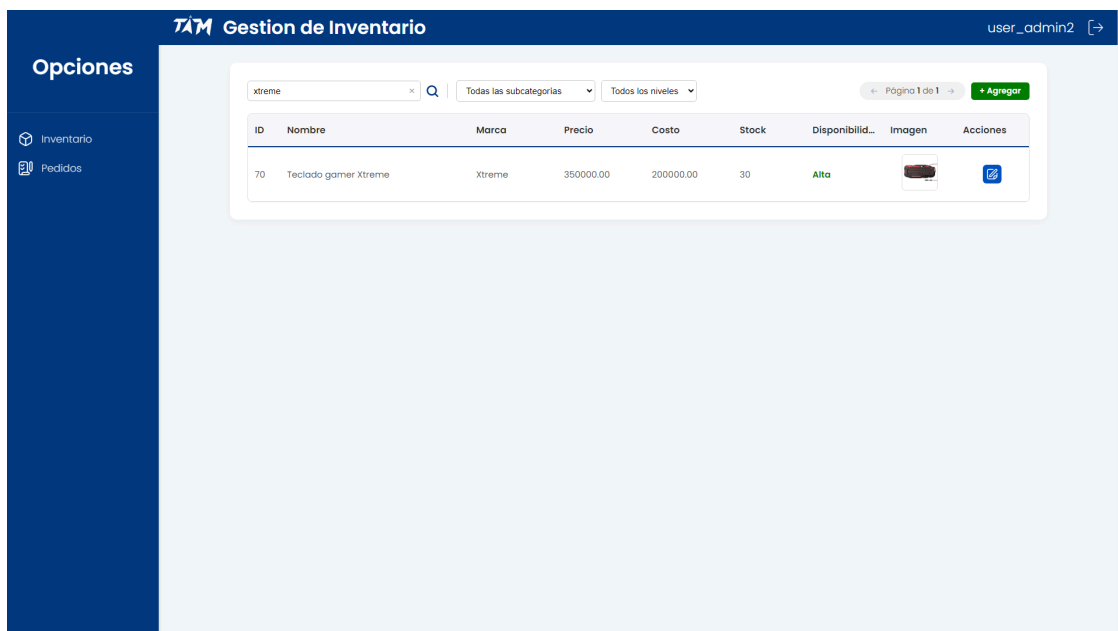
TAM Gestion de Inventario

user_admin2

Opciones

Inventario

Pedidos

xtreme ×

Todas las subcategorias

Todos los niveles

← Página 1 de 1 →

+ Agregar

| ID | Nombre | Marca | Precio | Costo | Stock | Disponibilid... | Imagen | Acciones |
|---|---|---|---|---|---|---|---|---|
| 70 | Teclado gamer Xtreme | Xtreme | 350000.00 | 200000.00 | 30 | Alta | | |